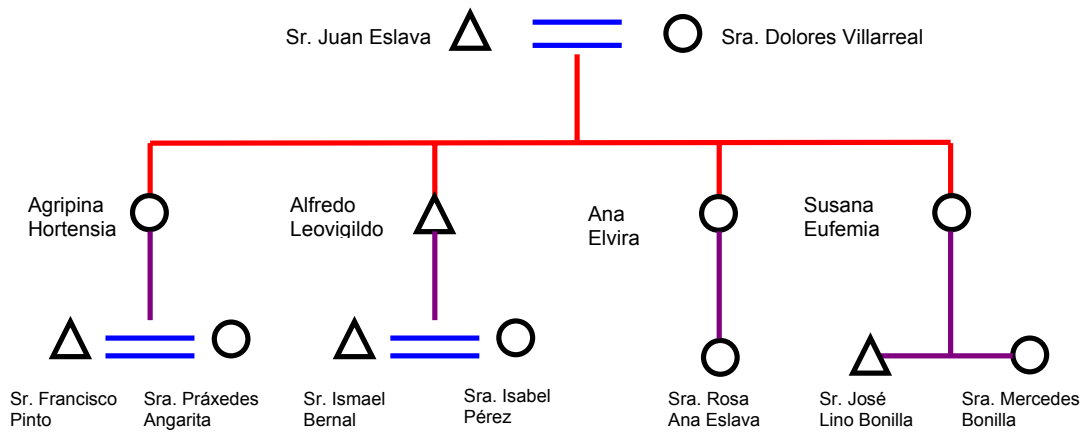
Sr. Juan Eslava

Sra. Dolores Villarreal

Agripina Hortensia

Alfredo Leovigildo

Ana Elvira

Susana Eufemia

Sr. Francisco Pinto

Sra. Práxedes Angarita

Sr. Ismael Bernal

Sra. Isabel Pérez

Sra. Rosa Ana Eslava

Sr. José Lino Bonilla

Sra. Mercedes Bonilla